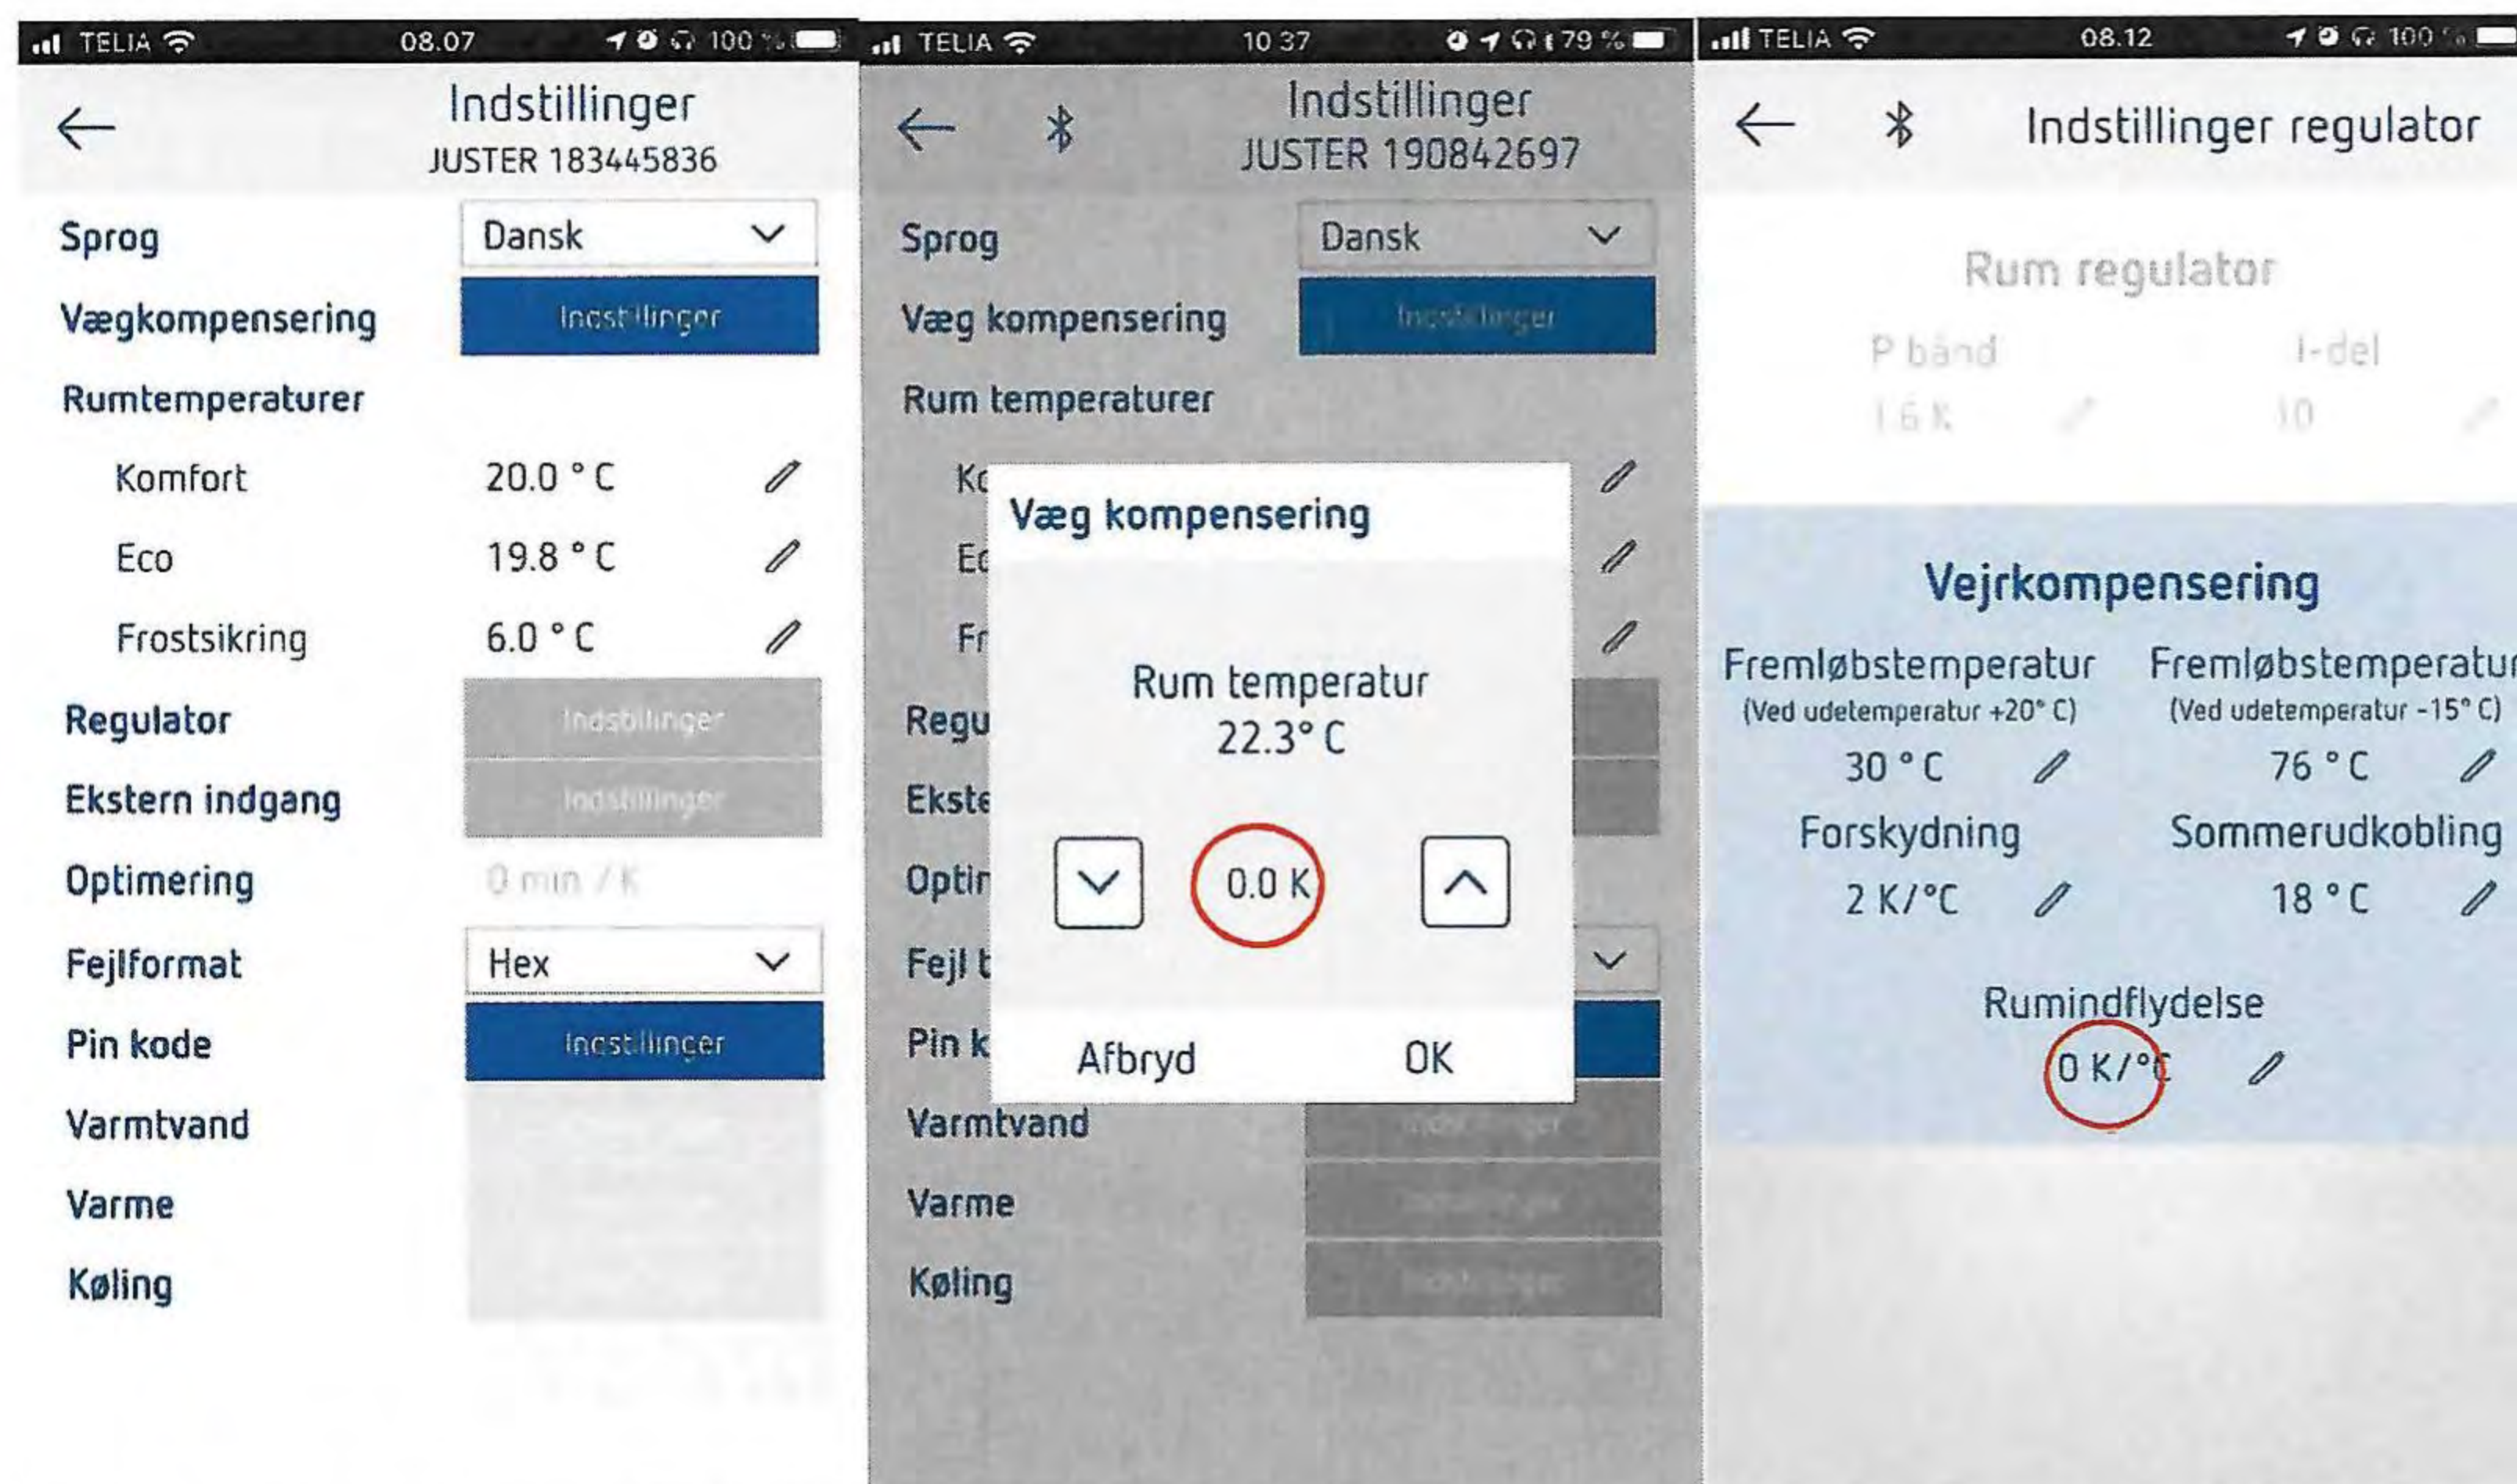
TELIA 08.07 100 %

Indstillinger
JUSTER 183445836

Sprog Dansk
Vægkompensering Indstillinger
Rumtemperaturer
Komfort 20.0 ° C
Eco 19.8 ° C
Frostsikring 6.0 ° C
Regulator Indstillinger
Ekstern indgang Indstillinger
Optimering 0 min / K
Fejlformat Hex
Pin kode Indstillinger
Varmtvand
Varme
Køling

TELIA 10.37 79 %

Indstillinger
JUSTER 190842697

Sprog Dansk
Væg kompensering Indstillinger
Rum temperaturer
Ko
Ec
Fr
Regu
Ekste
Optir
Fejl t
Pin k
Varmtvand
Varme
Køling

Væg kompensering
Rum temperatur
22.3° C
0.0 K
Afbryd OK

TELIA 08.12 100 %

Indstillinger regulator

Rum regulator
P bånd I-del
1.6 K 10

Vejrkompensering
Fremløbstemperatur (Ved udetemperatur +20° C) 30 ° C
Fremløbstemperatur (Ved udetemperatur -15° C) 76 ° C
Forskydning 2 K/°C
Sommerudkobling 18 ° C
Rumindflydelse 0 K/°C